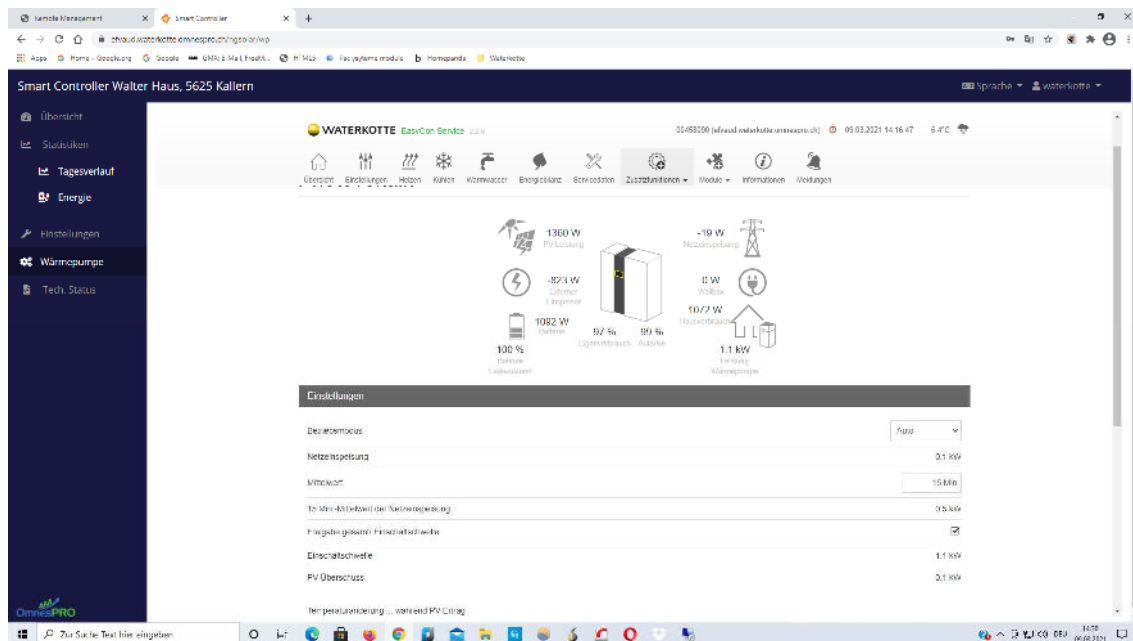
Remote Management | Smart Controller | +

ehroud.waterkotte.omnespro.ch/ingsolar/wp

Apps | Home - Google.org | Google | GMX E-Mail, FreeM... | HTML5 | Fac.systems module | Homepanda | Waterkotte

Smart Controller Walter Haus, 5625 Kallern

Sprache | waterkotte

Übersicht
Statistiken
Tagesverlauf
Energie
Einstellungen
Wärmepumpe
Tech. Status

WATERKOTTE EasyCon Service

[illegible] 05.03.2021 14:16:47 6.4°C

Übersicht | Einstellungen | Heizen | Kühlen | Warmwasser | Energiebilanz | Servicedaten | Zusatzfunktionen | Module | Informationen | Meldungen

1360 W
PV Leistung

-19 W
Netzeinspeisung

-823 W
Externer Lieferant

0 W
Wallbox

1082 W
Batterie

1072 W
Hausverbrauch

97 %
Eigenverbrauch

99 %
Autarkie

100 %
Batterie Ladezustand

1.1 kW
Leistung Wärmepumpe

Einstellungen

| | |
|---|---|
| Betriebsmodus | Auto |
| Netzeinspeisung | 0.1 kW |
| Mittelwert | 15 Min |
| 15 Min-Mittelwert der Netzeinspeisung | 0.5 kW |
| Freigabe gesamt Einschaltschwelle | ☑ |
| Einschaltschwelle | 1.1 kW |
| PV Überschuss | 0.1 kW |

Temperaturänderung ... während PV Ertrag

OmnesPRO

Zur Suche Text hier eingeben

14:18
05.03.2021